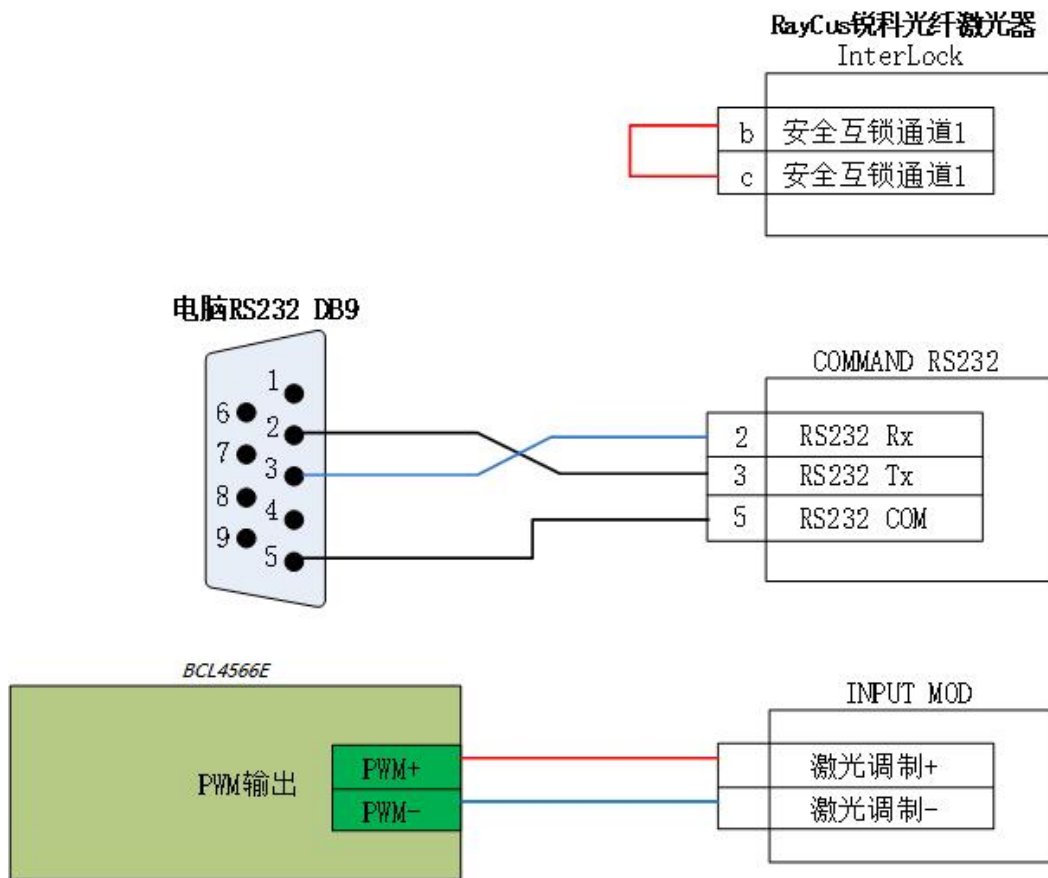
RayCus锐科光纤激光器
InterLock

| b | 安全互锁通道1 |
|---|---|
| c | 安全互锁通道1 |

电脑RS232 DB9

1 2 3 4 5
6 7 8 9

COMMAND RS232

| 2 | RS232 Rx |
|---|---|
| 3 | RS232 Tx |
| 5 | RS232 COM |

BCL4566E

PWM输出

PWM+
PWM-

INPUT MOD

激光调制+
激光调制-